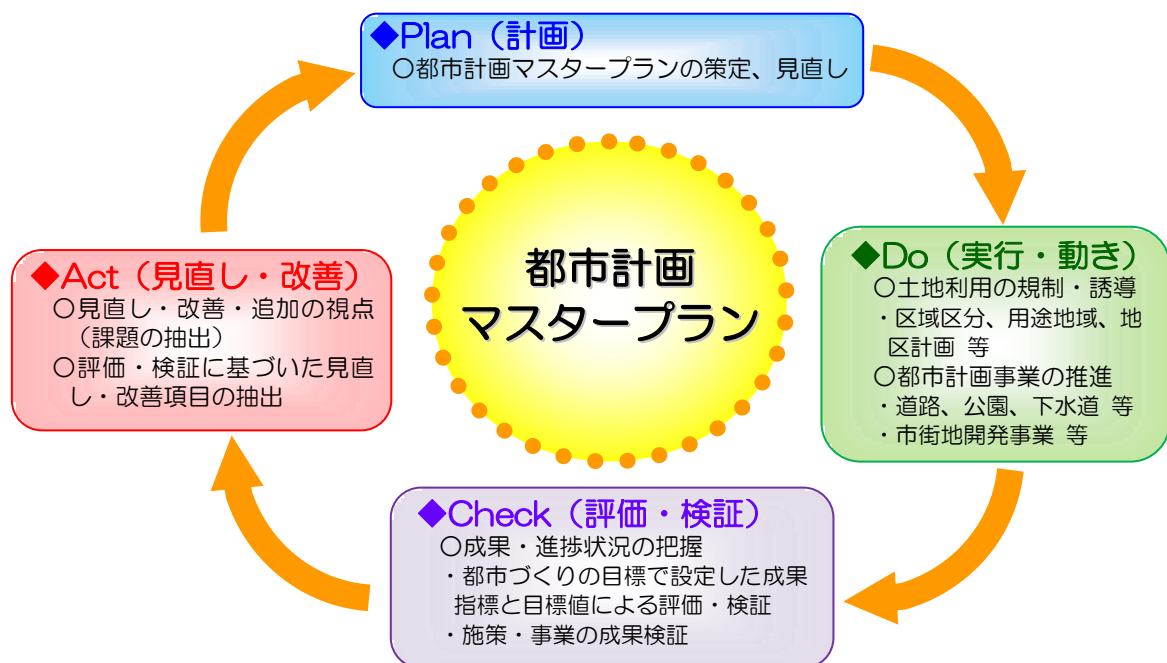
◆Plan（計画）
○都市計画マスタープランの策定、見直し

都市計画
マスタープラン

◆Do（実行・動き）
○土地利用の規制・誘導
・区域区分、用途地域、地区計画 等
○都市計画事業の推進
・道路、公園、下水道 等
・市街地開発事業 等

◆Check（評価・検証）
○成果・進捗状況の把握
・都市づくりの目標で設定した成果指標と目標値による評価・検証
・施策・事業の成果検証

◆Act（見直し・改善）
○見直し・改善・追加の視点（課題の抽出）
○評価・検証に基づいた見直し・改善項目の抽出